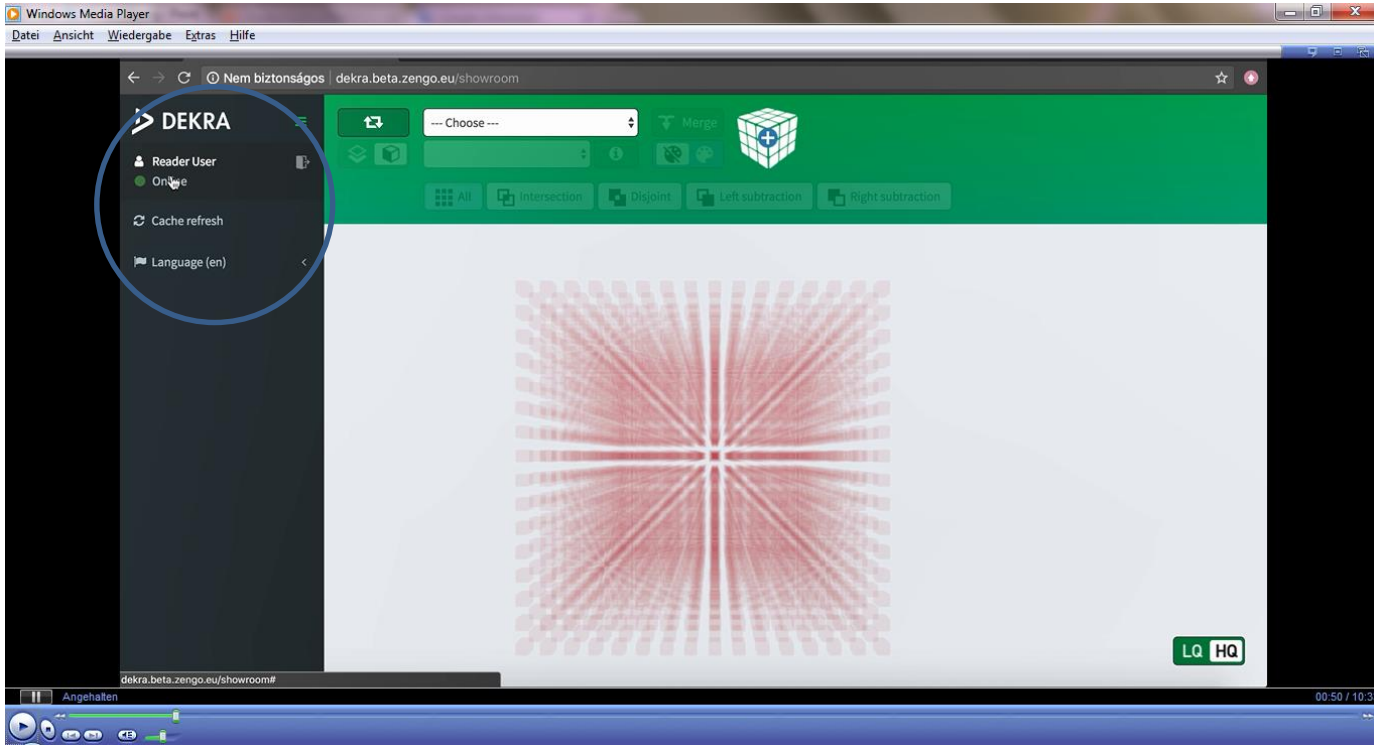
Windows Media Player
Datei Ansicht Wiedergabe Extras Hilfe

Nem biztonságos | dekra.beta.zengo.eu/showroom

DEKRA
Reader User
Online
Cache refresh
Language (en)

--- Choose ---
Merge

All
Intersection
Disjoint
Left subtraction
Right subtraction

LQ HQ

dekra.beta.zengo.eu/showroom#

Angehalten
00:50 / 10:3